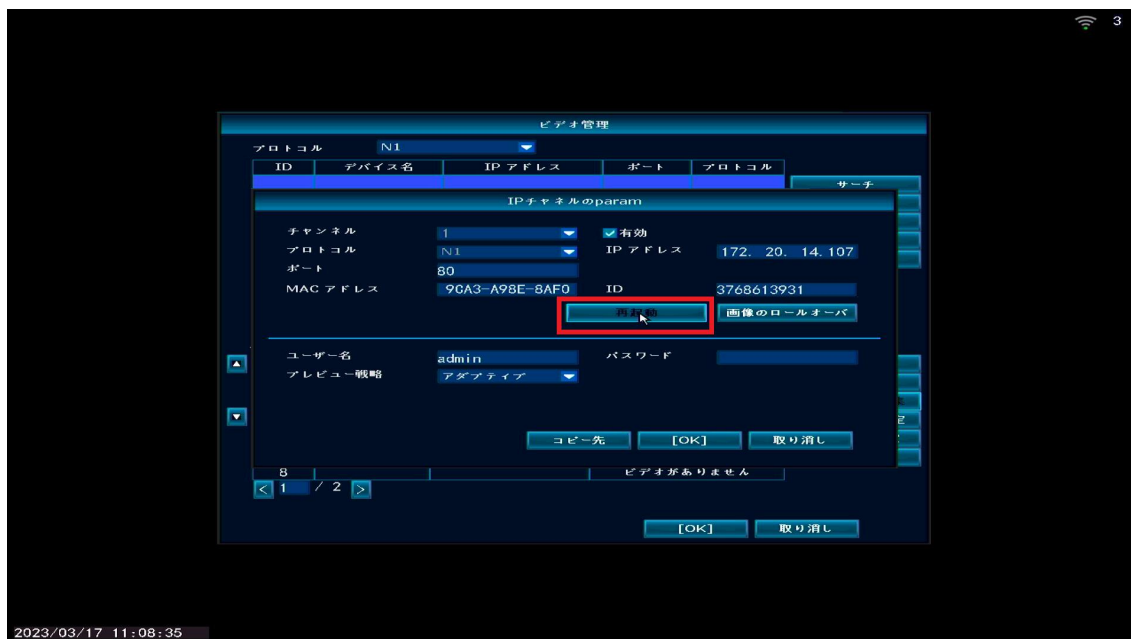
3

ビデオ管理

プロトコル N1

| ID | デバイス名 | IP アドレス | ポート | プロトコル |
|---|---|---|---|---|
| 8 | | | ビデオがありません | |

サーチ

IPチャネルのparam

チャンネル 1
有効
プロトコル N1
IP アドレス 172. 20. 14.107
ポート 80
MAC アドレス 9CA3-A98E-8AF0
ID 3768613931
再起動
画像のロールオーバ

ユーザー名 admin
パスワード
プレビュー戦略 アダプティブ

コピー先 [OK] 取り消し

< 1 / 2 >

[OK] 取り消し

2023/03/17 11:08:35